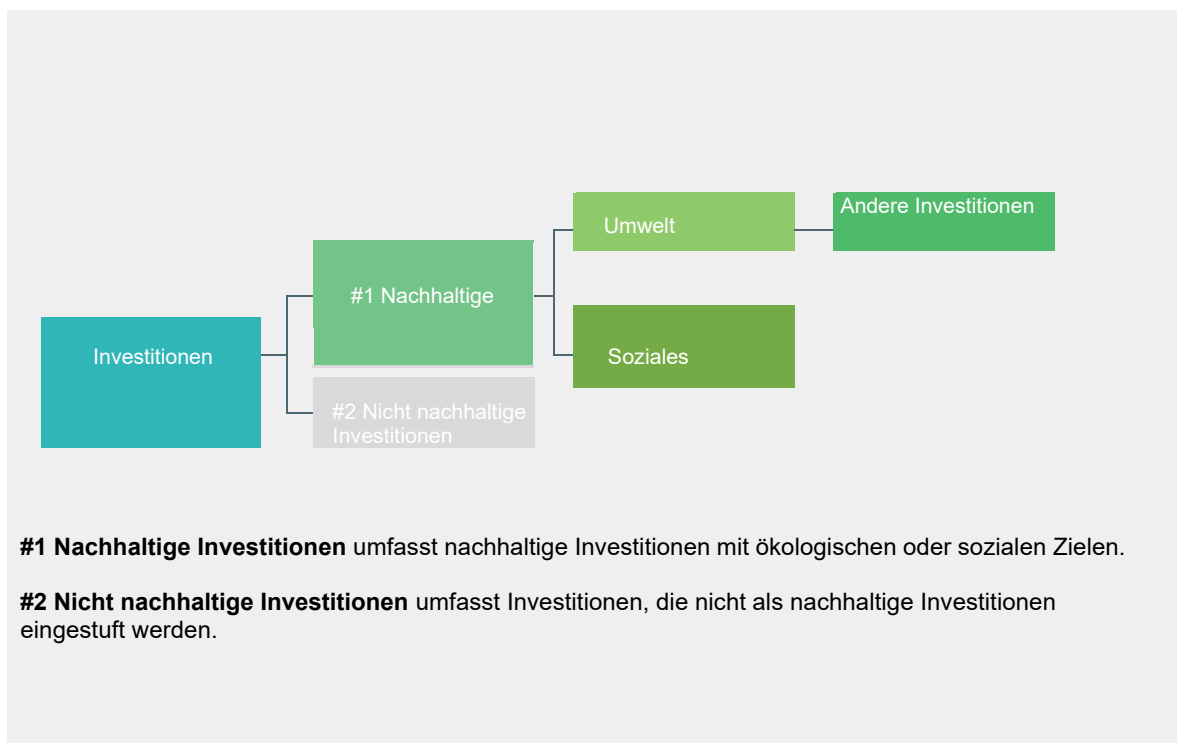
Investitionen

#1 Nachhaltige

#2 Nicht nachhaltige Investitionen

Umwelt

Andere Investitionen

Soziales

**#1 Nachhaltige Investitionen** umfasst nachhaltige Investitionen mit ökologischen oder sozialen Zielen.

**#2 Nicht nachhaltige Investitionen** umfasst Investitionen, die nicht als nachhaltige Investitionen eingestuft werden.